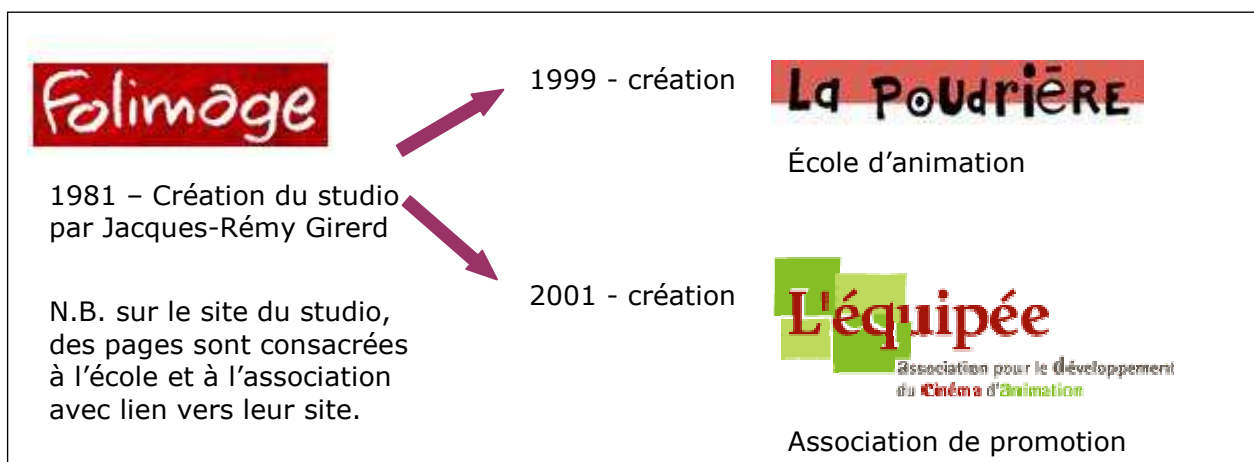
Folimage

1981 – Création du studio par Jacques-Rémy Girerd

N.B. sur le site du studio, des pages sont consacrées à l'école et à l'association avec lien vers leur site.

1999 - création

La Poudrière

École d'animation

2001 - création

L'équipée

Association pour le développement du Cinéma d'Animation

Association de promotion